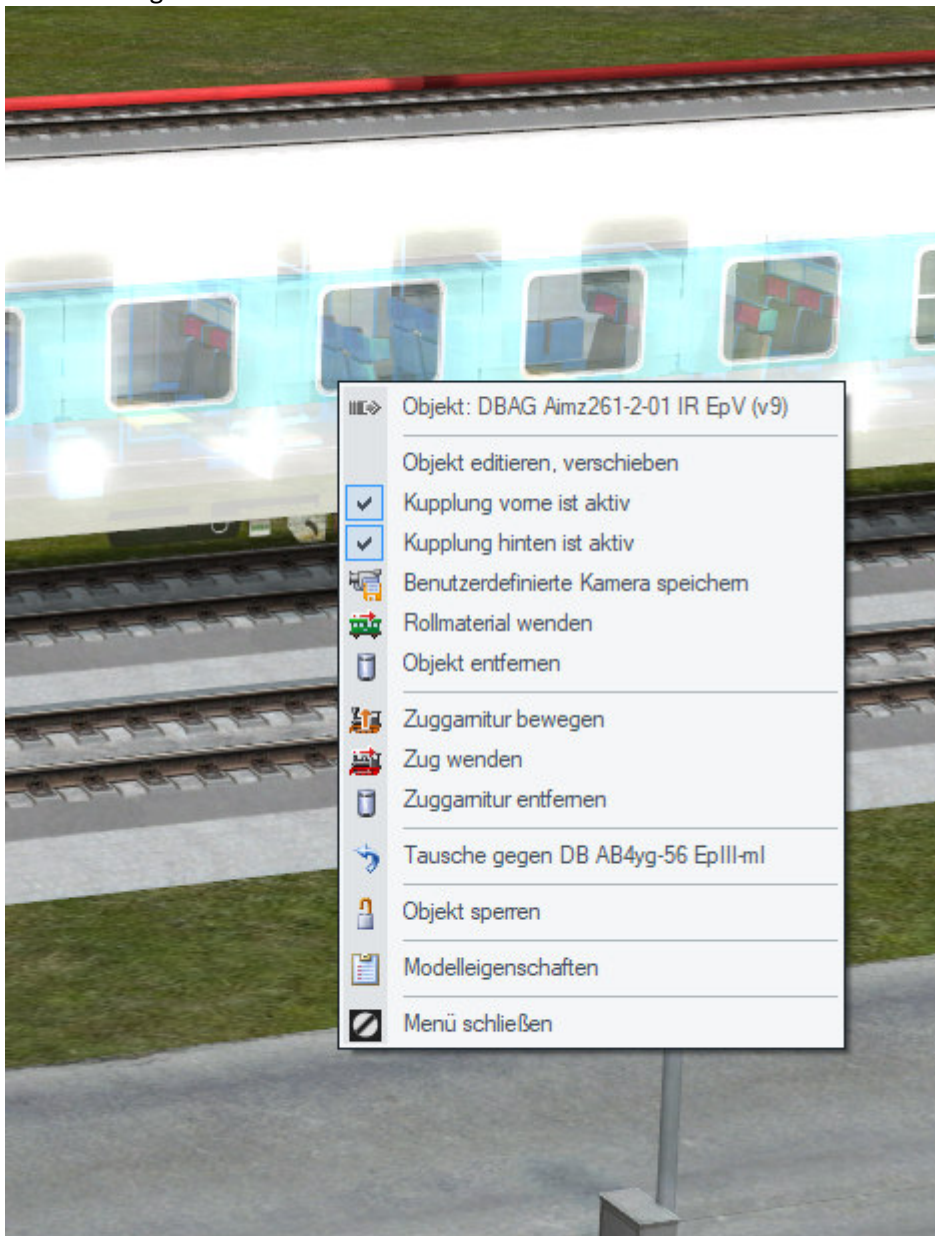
Objekt: DBAG Aimz261-2-01 IR EpV (v9)

Objekt editieren, verschieben
Kupplung vorne ist aktiv
Kupplung hinten ist aktiv
Benutzerdefinierte Kamera speichern
Rollmaterial wenden
Objekt entfernen

Zuggarnitur bewegen
Zug wenden
Zuggarnitur entfernen

Tausche gegen DB AB4yg-56 EpIII-ml

Objekt sperren

Modelleigenschaften

Menü schließen